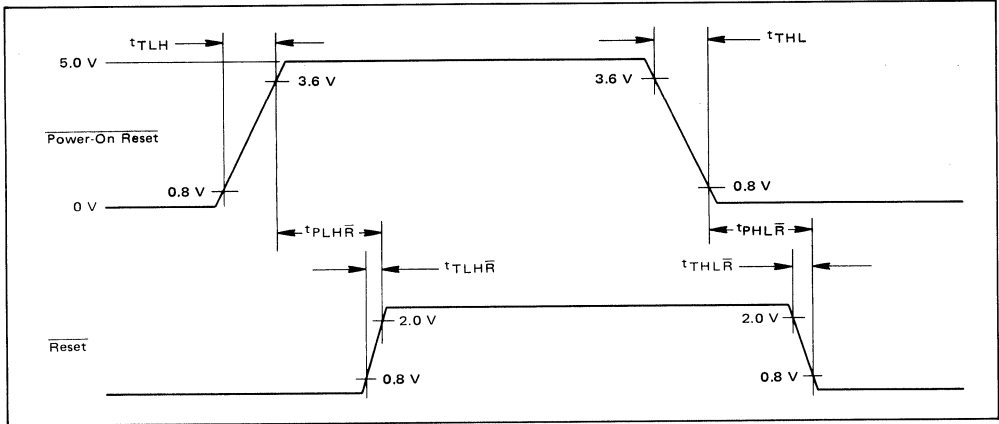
$t_{TLH}$

$t_{THL}$

5.0 V

3.6 V

3.6 V

$\overline{\text{Power-On Reset}}$

0.8 V

0.8 V

0 V

$t_{PLH\overline{R}}$

$t_{PHL\overline{R}}$

$t_{TLH\overline{R}}$

$t_{THL\overline{R}}$

2.0 V

2.0 V

$\overline{\text{Reset}}$

0.8 V

0.8 V